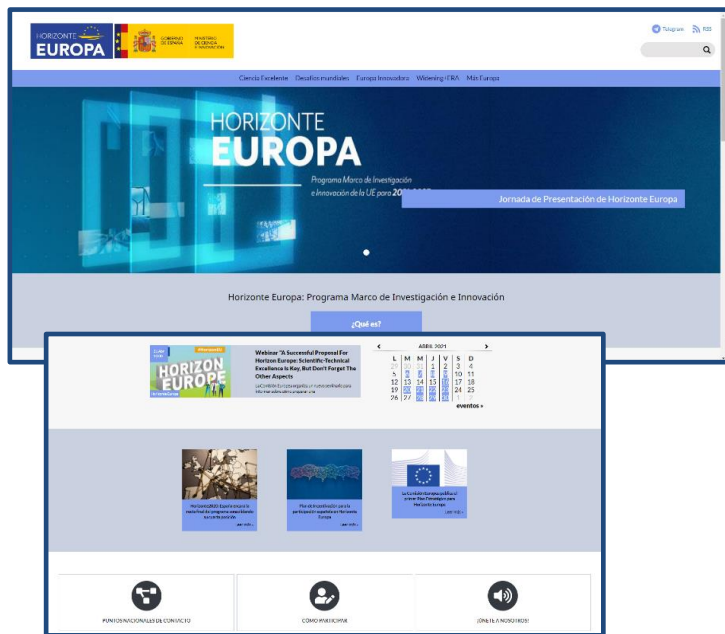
HORIZONTE EUROPA

GOBIERNO DE ESPAÑA

MINISTERIO DE CIENCIA E INNOVACIÓN

Telegram RSS

Ciencia Excelente Desafíos mundiales Europa Innovadora Widening ERA Más Europa

HORIZONTE EUROPA

Programa Marco de Investigación e Innovación de la UE para 20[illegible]

Jornada de Presentación de Horizonte Europa

Horizonte Europa: Programa Marco de Investigación e Innovación

¿Qué es?

HORIZON EUROPE

Webinar "A Successful Proposal For Horizon Europe: Scientific-Technical Excellence Is Key, But Don't Forget The Other Aspects

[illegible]

ABRIL 2021

| L | M | M | J | V | S | D |
|---|---|---|---|---|---|---|
| 29 | 30 | 31 | 1 | 2 | 3 | 4 |
| 5 | 6 | 7 | 8 | 9 | 10 | 11 |
| 12 | 13 | 14 | 15 | 16 | 17 | 18 |
| 19 | 20 | 21 | 22 | 23 | 24 | 25 |
| 26 | 27 | 28 | 29 | 30 | 1 | 2 |

eventos »

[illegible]

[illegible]

La Comisión Europea publica el primer Plan Estratégico para Horizonte Europa

PUNTOS NACIONALES DE CONTACTO

CÓMO PARTICIPAR

¡ÚNETE A NOSOTROS!